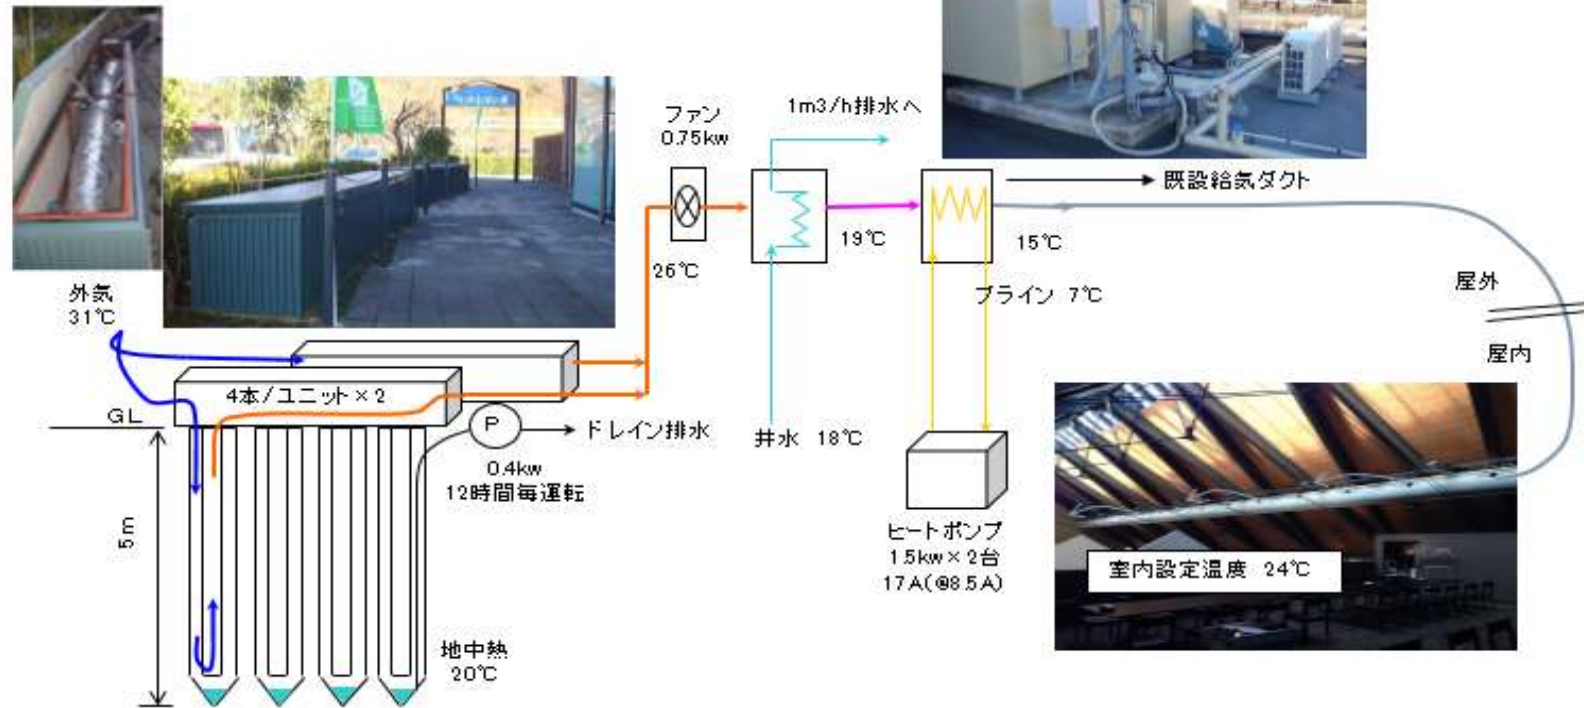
ファン
0.75kw

1m3/h排水へ

既設給気ダクト

19℃

15℃

26℃

ブライン 7℃

屋外

屋内

外気
31℃

4本/ユニット×2

GL

P

ドレイン排水

井水 18℃

0.4kw
12時間毎運転

5m

ヒートポンプ
1.5kw×2台
17A(@8.5A)

室内設定温度 24℃

地中熱
20℃